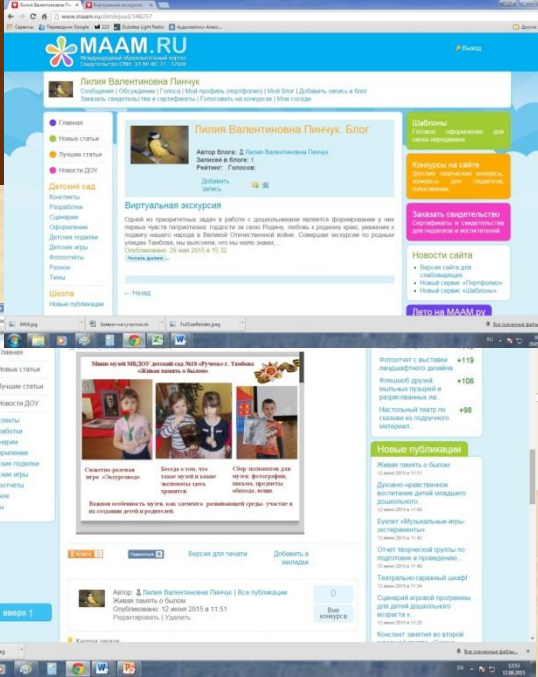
Лилия Валентиновна Пи... | Виртуальная экскурсия

www.maam.ru/detskijsad/146257

Сервисы | Переводчик Google | 223 | Dubstep Light Radio | Аудиокнига Алекс... | Другие

MAAM.RU
Международный образовательный портал
Свидетельство СМИ: ЭЛ №ФС 77 - 57906

Выход

Лилия Валентиновна Пинчук
Сообщения | Обсуждения | Гаяхы | Мой профиль (портфолио) | Мой блог | Добавить запись в блог
Заказать свидетельства и сертификаты | Голосовать на конкурсах | Мои соседи

Главная
Новые статьи
Лучшие статьи
Новости ДОУ

Детский сад
Конспекты
Разработки
Сценарии
Оформление
Детские поделки
Детские игры
Фотоотчёты
Разное
Темы

Школа
Новые публикации

Лилия Валентиновна Пинчук. Блог

Автор блога: Лилия Валентиновна Пинчук
Записей в блоге: 1
Рейтинг: Голосов:

Добавить запись

Виртуальная экскурсия

Одной из приоритетных задач в работе с дошкольниками является формирование у них первых чувств патриотизма: гордости за свою Родину, любовь к родному краю, уважения к подвигу нашего народа в Великой Отечественной войне. Совершая экскурсии по родным улицам Тамбова, мы выяснили, что мы мало знаем...
Опубликовано: 29 мая 2015 в 15:32

Читать далее...

← Назад

Шаблоны
Готовое оформление для папок-передвижек

Конкурсы на сайте
Детские творческие конкурсы, конкурсы для педагогов, голосование.

Заказать свидетельство
Сертификаты и свидетельства для педагогов и воспитателей

Новости сайта
Версия сайта для слабовидящих
Новый сервис «Портфолио»
Новый сервис «Шаблоны»

Лето на MAAM.ru

3404.jpg | Бевиин-паспортисто.rtk | FullSizeRender.jpeg | Все скачанные файлы

Главная
Новые статьи
Лучшие статьи
Новости ДОУ
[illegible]

Мини музей МКДОУ детский сад №18 «Ручеёк» г. Тамбова
«Живая память о былом»

Сюжетно-ролевая игра «Экскурсовод»

Беседа о том, что такое музей и какие экспонаты здесь хранятся.

Сбор экспонатов для музея: фотографии, письма, предметы обихода, вещи.

Важная особенность музея, как элемента развивающей среды- участие в его создании детей и родителей.

Класс | Нравится | Версия для печати | Добавить в закладки

Лилия Валентиновна Пинчук | Все публикации
Живая память о былом
Опубликовано: 12 июня 2015 в 11:51
Редактировать | Удалить

0
Вне конкурса

Фотоотчет с выставки ландшафтного дизайна +119
Флешмоб друзей: мыльных пузырей и разрисованных ли... +106
Настольный театр по сказкам из подручного материал... +98

Новые публикации
Живая память о былом
12 июня 2015 в 11:51
Духовно-нравственное воспитание детей младшего дошкольного...
12 июня 2015 в 11:47
Буклет «Музыкальные игры-эксперименты»
12 июня 2015 в 11:43
Отчет творческой группы по подготовке и проведению...
12 июня 2015 в 11:40
Театрально-гаражный шкаф
12 июня 2015 в 11:34
Сценарий игровой программы для детей дошкольного возраста к...
12 июня 2015 в 11:33
Конспект занятия во второй

вверх ↑

12:52
12.06.2015